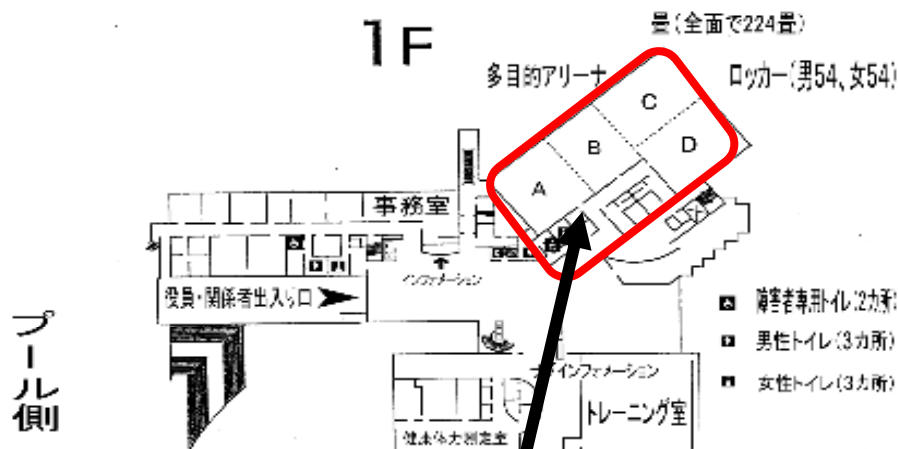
1F

畳(全面で224畳)

多目的アリーナ

ロッカー(男54、女54)

C

B

D

A

事務室

インフォメーション

役員・関係者出入り口

プール側

インフォメーション

トレーニング室

健康体力測定室

障害者専用トイレ(2カ所)

男性トイレ(3カ所)

女性トイレ(3カ所)